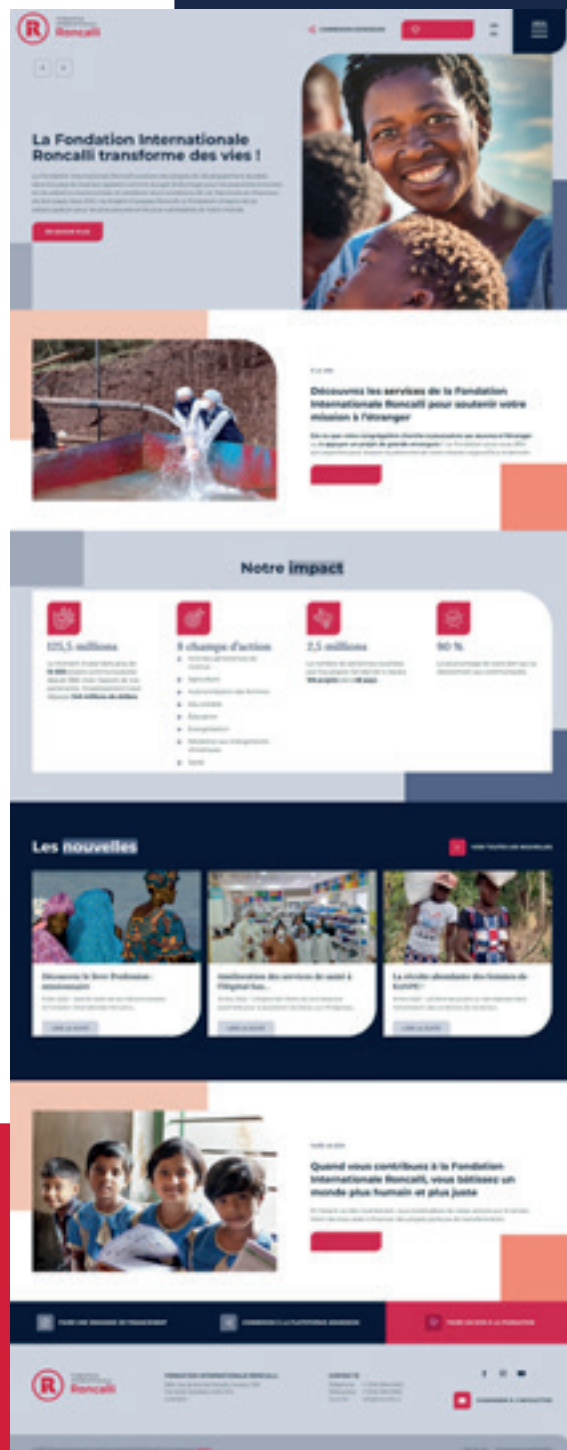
Roncalli

La Fondation Internationale Roncalli transforme des vies !

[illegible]

Découvrez les services de la Fondation Internationale Roncalli pour soutenir votre mission à l'étranger

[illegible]

Notre impact

105,5 millions

8 champs d'action

2,5 millions

90 %

Les nouvelles

Découvrez le livre Profession : missionnaire

Amélioration des services de santé à l'hôpital San...

La récolte abondante des femmes de KANPE !

Quand vous contribuez à la Fondation Internationale Roncalli, vous bâtissez un monde plus humain et plus juste

Roncalli

FONDATION INTERNATIONALE RONCALLI

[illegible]